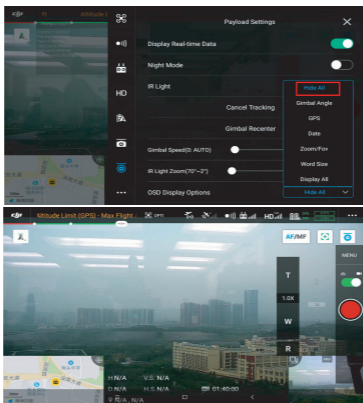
Payload Settings

Display Real-time Data

Night Mode

IR Light

Cancel Tracking

Gimbal Recenter

Gimbal Speed(0: AUTO)

IR Light Zoom(70°~2°)

OSD Display Options

Hide All

Hide All

Gimbal Angle

GPS

Date

Zoom/Fov

Word Size

Display All

HD

Altitude Limit (GPS) · Max Flight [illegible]

AF/MF

MENU

T

1.0X

W

R

H N/A

V.S. N/A

D N/A

H.S. N/A

01:40:00